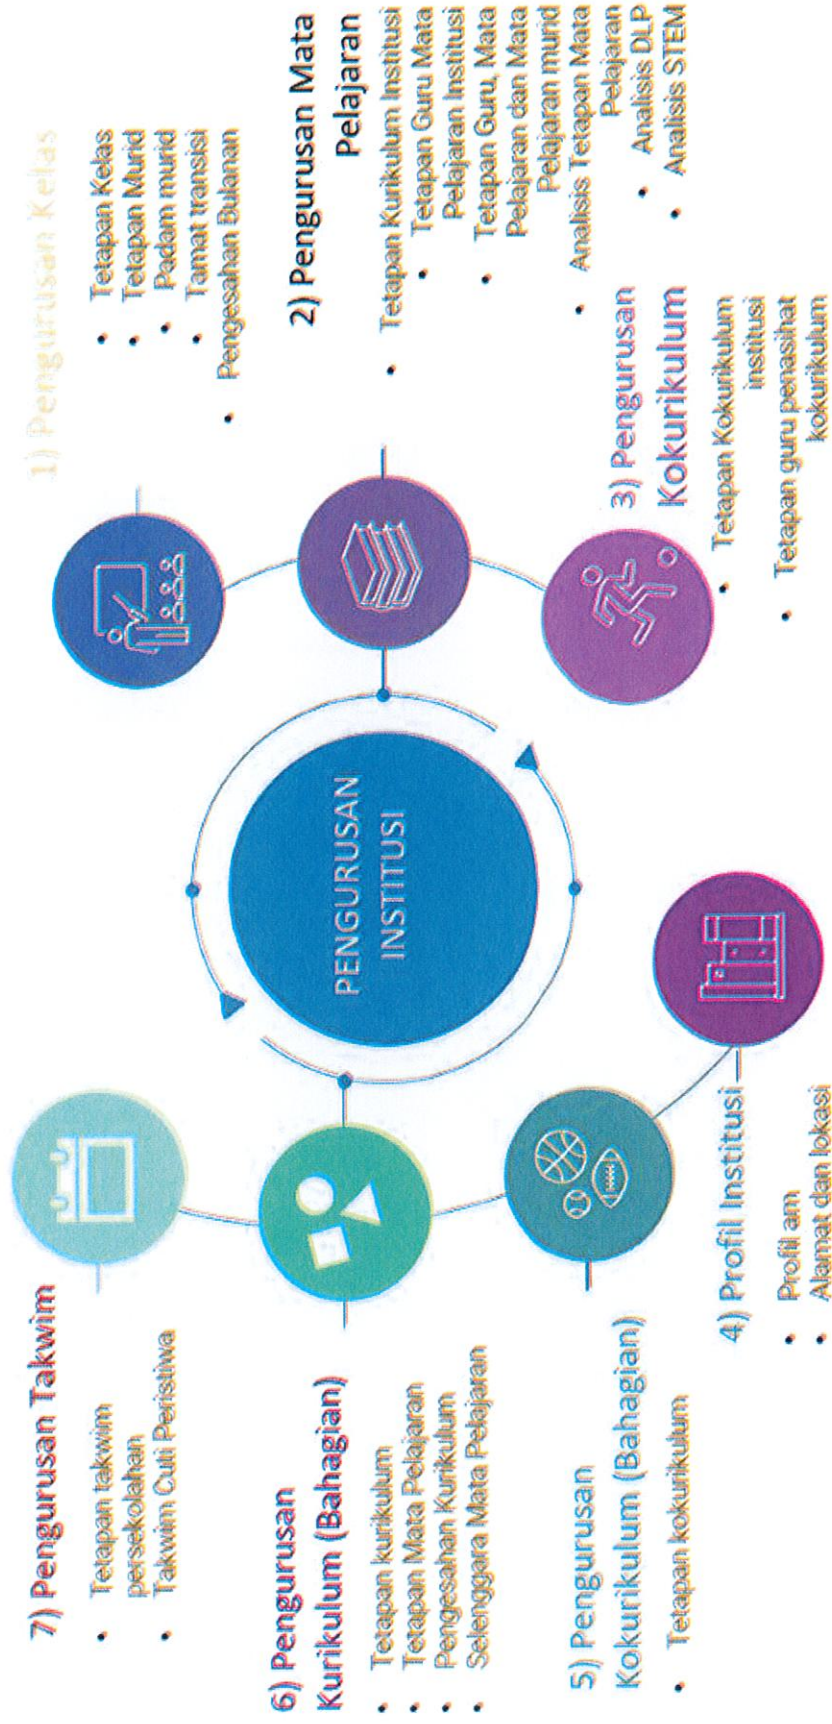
PENGURUSAN INSTITUSI

1) Pengurusan Kelas
- Tetapan Kelas
- Tetapan Murid
- Padam murid
- Tamat transisi
- Pengesahan Bulanan

2) Pengurusan Mata Pelajaran
- Tetapan Kurikulum Institusi
- Tetapan Guru Mata Pelajaran Institusi
- Tetapan Guru, Mata Pelajaran dan Mata Pelajaran murid
- Analisis Tetapan Mata Pelajaran
- Analisis DLP
- Analisis STEM

3) Pengurusan Kokurikulum
- Tetapan Kokurikulum institusi
- Tetapan guru penasihat kokurikulum

4) Profil Institusi
- Profil am
- Alamat dan lokasi

5) Pengurusan Kokurikulum (Bahagian)
- Tetapan kokurikulum

6) Pengurusan Kurikulum (Bahagian)
- Tetapan kurikulum
- Tetapan Mata Pelajaran
- Pengesahan Kurikulum
- Selenggara Mata Pelajaran

7) Pengurusan Takwim
- Tetapan takwim persekolahan
- Takwim Cuti Peristiwa